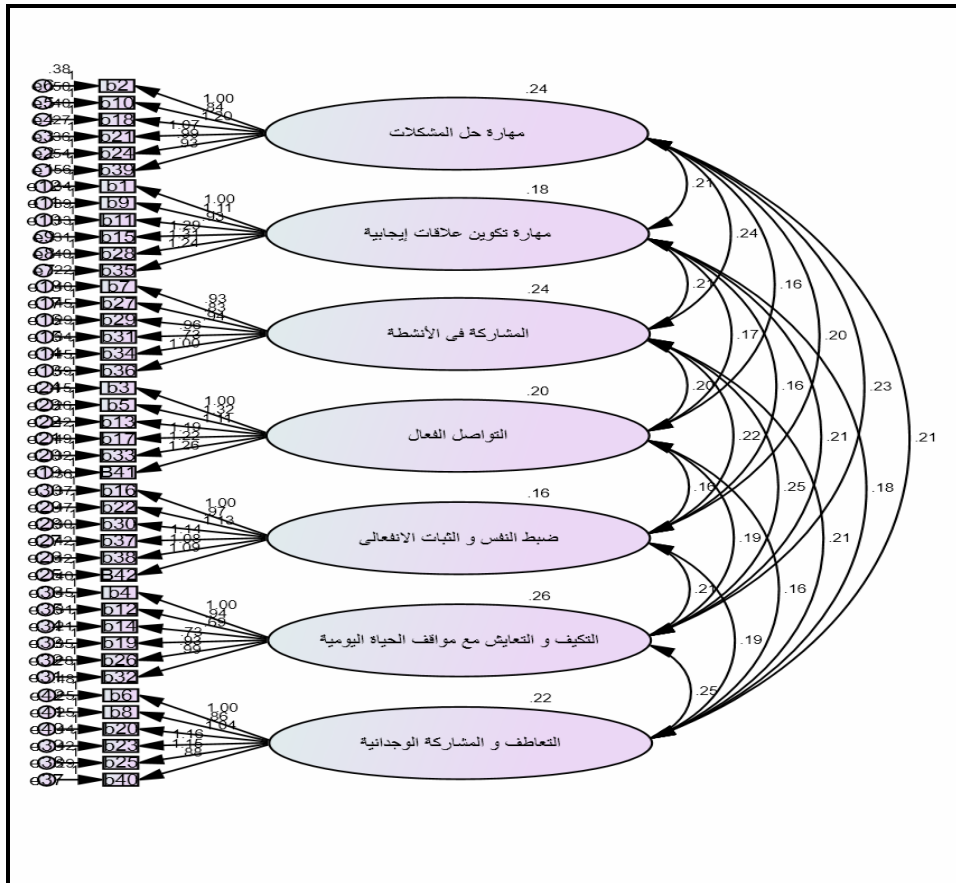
.38
b2
b10
b18
b21
b24
b39
1.00
.84
1.20
1.07
.99
.93
.24
مهارة حل المشكلات

b1
b9
b11
b15
b28
b35
1.00
1.11
.93
1.20
1.31
1.24
.18
مهارة تكوين علاقات إيجابية

b7
b27
b29
b31
b34
b36
.93
.83
.94
.96
.72
1.00
.24
المشاركة فى الأنشطة

b3
b5
b13
b17
b33
B41
1.00
1.32
1.14
1.10
1.22
1.26
.20
التواصل الفعال

b16
b22
b30
b37
b38
B42
1.00
.97
1.13
1.14
1.08
1.09
.16
ضبط النفس و الثبات الانفعالى

b4
b12
b14
b19
b26
b32
1.00
.94
.69
.72
.93
.99
.26
التكيف و التعايش مع مواقف الحياة اليومية

b6
b8
b20
b23
b25
b40
e37
1.00
.86
1.04
1.16
1.15
.88
.22
التعاطف و المشاركة الوجدانية

.21
.24
.16
.20
.23
.21
.21
.17
.16
.21
.18
.20
.22
.25
.21
.16
.19
.16
.21
.19
.25
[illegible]